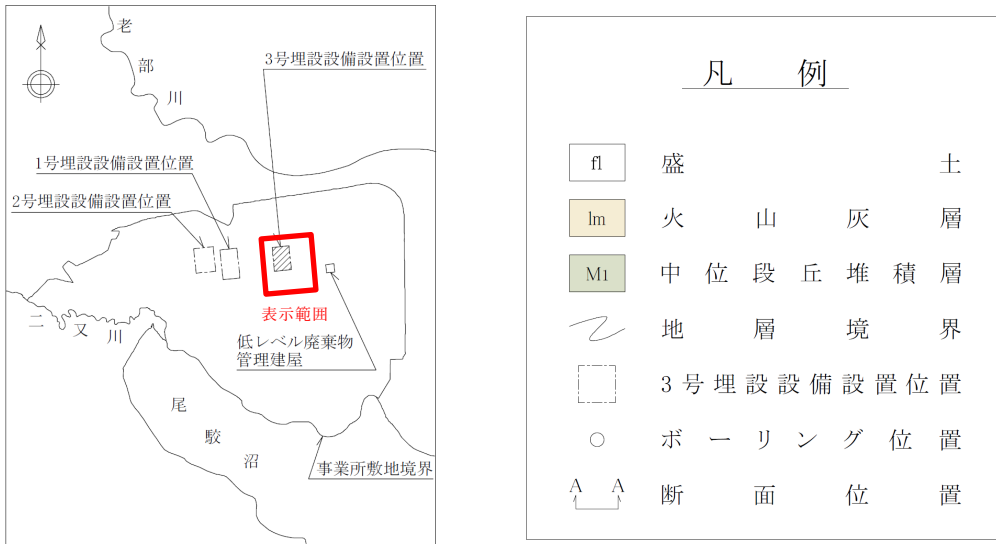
老
部
川

3号埋設設備設置位置

1号埋設設備設置位置

2号埋設設備設置位置

表示範囲

二 又 川

低レベル廃棄物
管理建屋

尾
駮
沼

事業所敷地境界

凡 例

| | |
|---|---|
| fl | 盛 土 |
| lm | 火 山 灰 層 |
| M1 | 中 位 段 丘 堆 積 層 |
| | 地 層 境 界 |
| | 3号埋設設備設置位置 |
| | ボーリング位置 |
| A A | 断 面 位 置 |